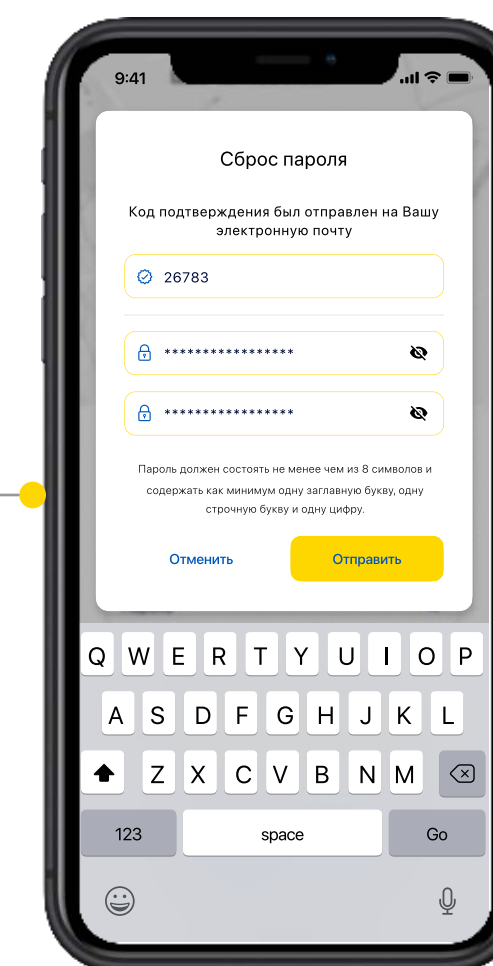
9:41

Сброс пароля

Код подтверждения был отправлен на Вашу электронную почту

26783

*****************

*****************

Пароль должен состоять не менее чем из 8 символов и содержать как минимум одну заглавную букву, одну строчную букву и одну цифру.

Отменить

Отправить

Q W E R T Y U I O P
A S D F G H J K L
Z X C V B N M
123 space Go